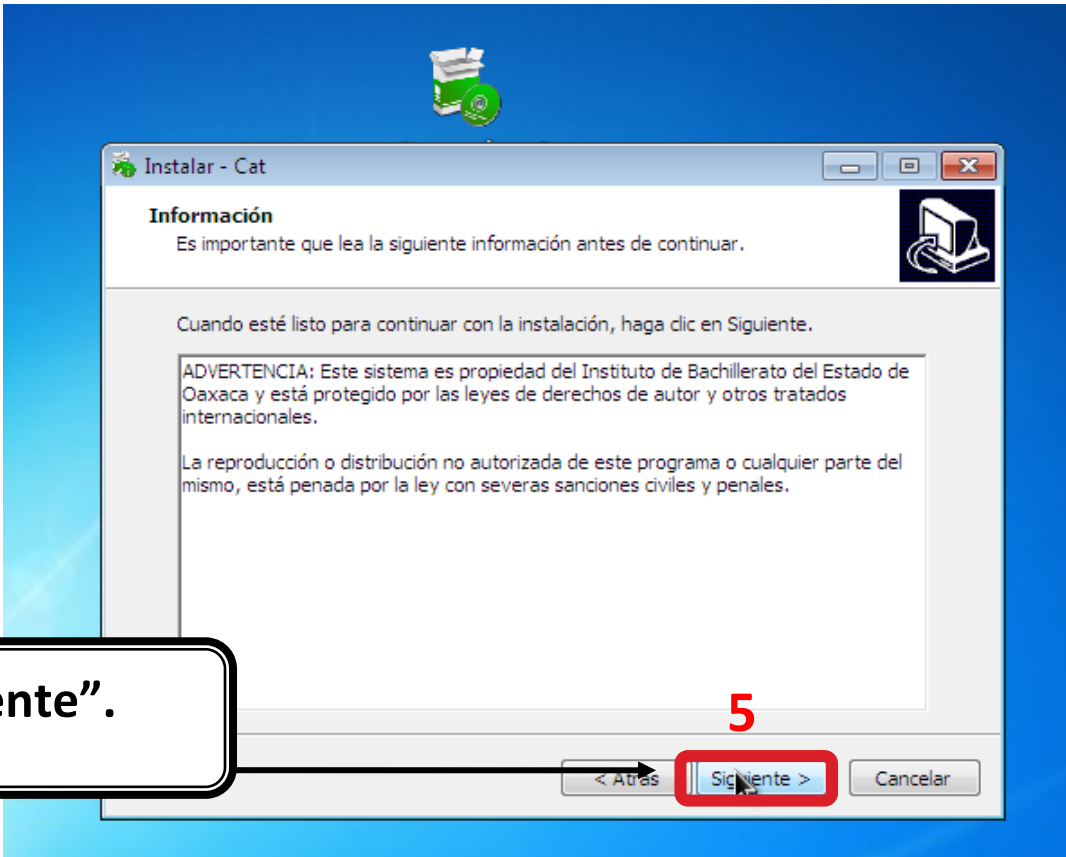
Instalar - Cat

Información
Es importante que lea la siguiente información antes de continuar.

Cuando esté listo para continuar con la instalación, haga clic en Siguiente.

ADVERTENCIA: Este sistema es propiedad del Instituto de Bachillerato del Estado de Oaxaca y está protegido por las leyes de derechos de autor y otros tratados internacionales.

La reproducción o distribución no autorizada de este programa o cualquier parte del mismo, está penada por la ley con severas sanciones civiles y penales.

ente”.

5

< Atrás
Siguiente >
Cancelar